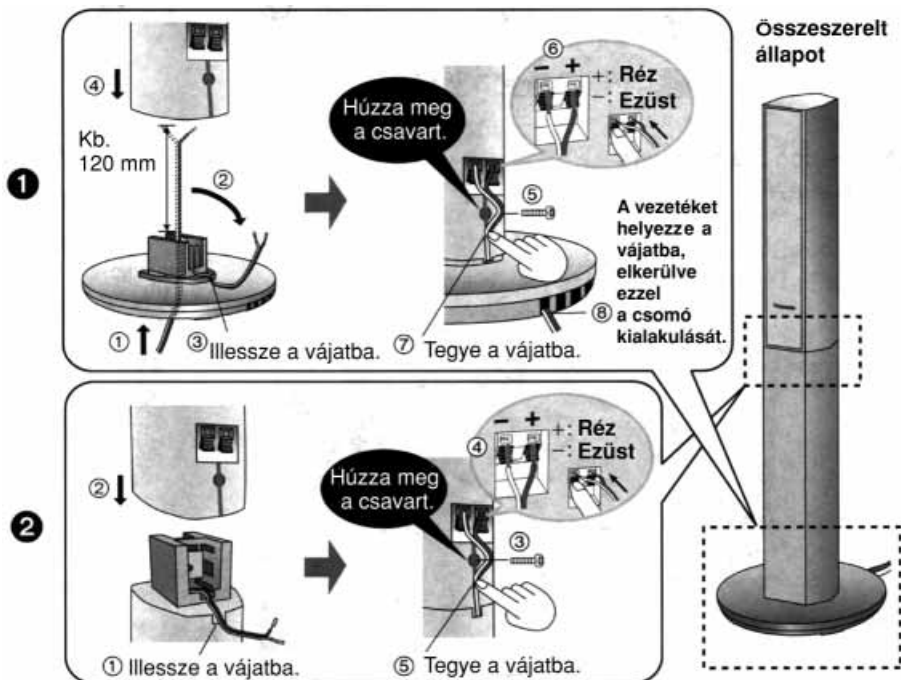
Összeszerelt állapot

❶

④

Kb. 120 mm

②

① ③ Illessze a vájatba.

Húzza meg a csavart.

⑥ − + +: Réz −: Ezüst

⑤

⑦ Tegye a vájatba.

⑧

A vezetéket helyezze a vájatba, elkerülve ezzel a csomó kialakulását.

❷

②

① Illessze a vájatba.

Húzza meg a csavart.

④ − + +: Réz −: Ezüst

③

⑤ Tegye a vájatba.